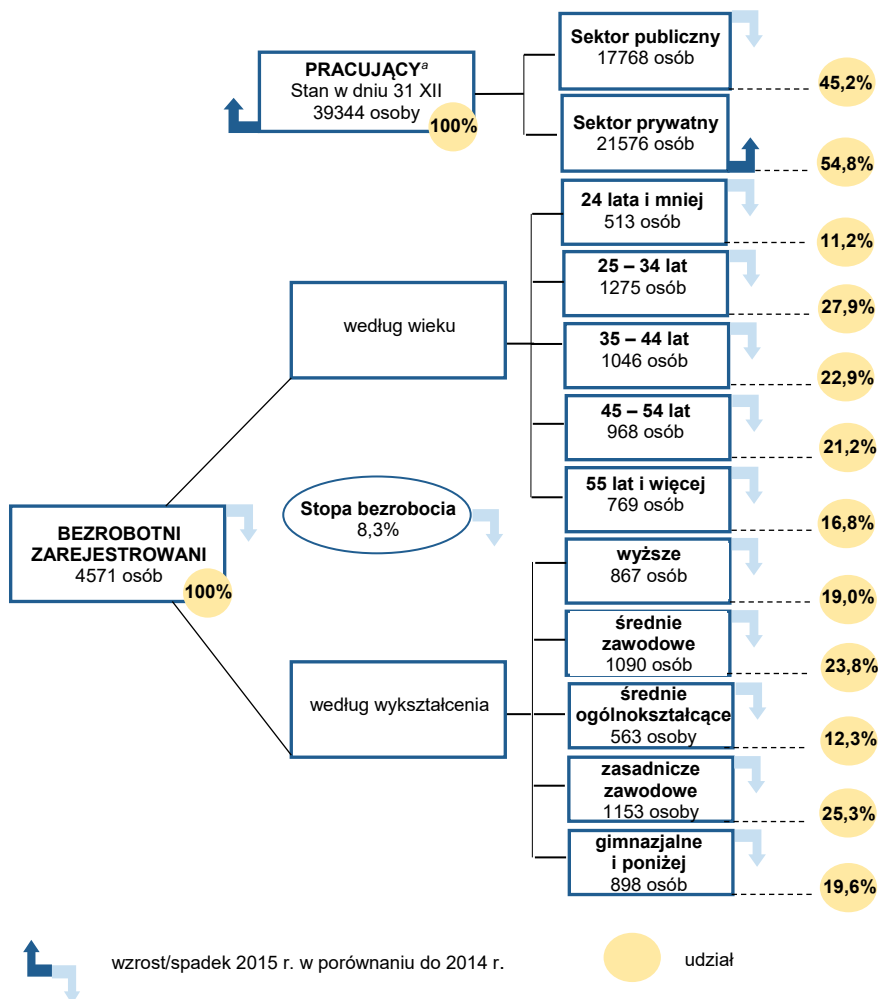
PRACUJĄCY$^{a}$
Stan w dniu 31 XII
39344 osoby
100%

Sektor publiczny
17768 osób
45,2%

Sektor prywatny
21576 osób
54,8%

według wieku

24 lata i mniej
513 osób
11,2%

25 – 34 lat
1275 osób
27,9%

35 – 44 lat
1046 osób
22,9%

45 – 54 lat
968 osób
21,2%

55 lat i więcej
769 osób
16,8%

Stopa bezrobocia
8,3%

BEZROBOTNI ZAREJESTROWANI
4571 osób
100%

według wykształcenia

wyższe
867 osób
19,0%

średnie zawodowe
1090 osób
23,8%

średnie ogólnokształcące
563 osoby
12,3%

zasadnicze zawodowe
1153 osoby
25,3%

gimnazjalne i poniżej
898 osób
19,6%

wzrost/spadek 2015 r. w porównaniu do 2014 r.

udział